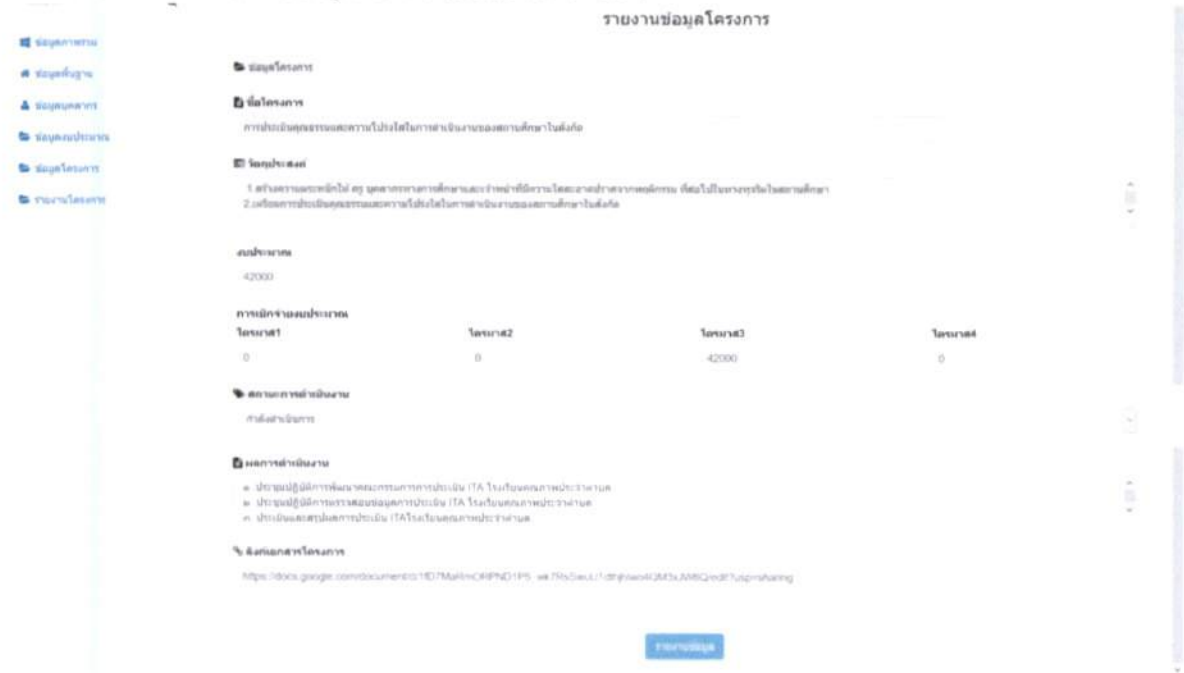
รายงานข้อมูลโครงการ

ข้อมูลภาพรวม
ข้อมูลพื้นฐาน
ข้อมูลบุคลากร
ข้อมูลงบประมาณ
ข้อมูลโครงการ
รายงานโครงการ

ข้อมูลโครงการ

ชื่อโครงการ

การประเมินคุณธรรมและความโปร่งใสในการดำเนินงานของสถานศึกษาในสังกัด

วัตถุประสงค์

1.สร้างความตระหนักให้ ครู บุคลากรทางการศึกษาและเจ้าหน้าที่มีความโดดเด่นทางด้านคุณธรรม ที่ต่อไปในทางทุจริตในสถานศึกษา
2.เตรียมการประเมินคุณธรรมและความโปร่งใสในการดำเนินงานของสถานศึกษาในสังกัด

งบประมาณ

42000

การเบิกจ่ายงบประมาณ

| ไตรมาส1 | ไตรมาส2 | ไตรมาส3 | ไตรมาส4 |
|---|---|---|---|
| 0 | 0 | 42000 | 0 |

สถานะการดำเนินงาน

กำลังดำเนินการ

ผลการดำเนินงาน

ประชุมปฏิบัติการพัฒนาคณะกรรมการการประเมิน ITA โรงเรียนคุณภาพประจำตำบล
ประชุมปฏิบัติการตรวจสอบข้อมูลการประเมิน ITA โรงเรียนคุณภาพประจำตำบล
ประเมินและสรุปผลการประเมิน ITAโรงเรียนคุณภาพประจำตำบล

ลิงค์เอกสารโครงการ

https://docs.google.com/document/d/1fD7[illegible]/edit?usp=sharing

รายงานข้อมูล